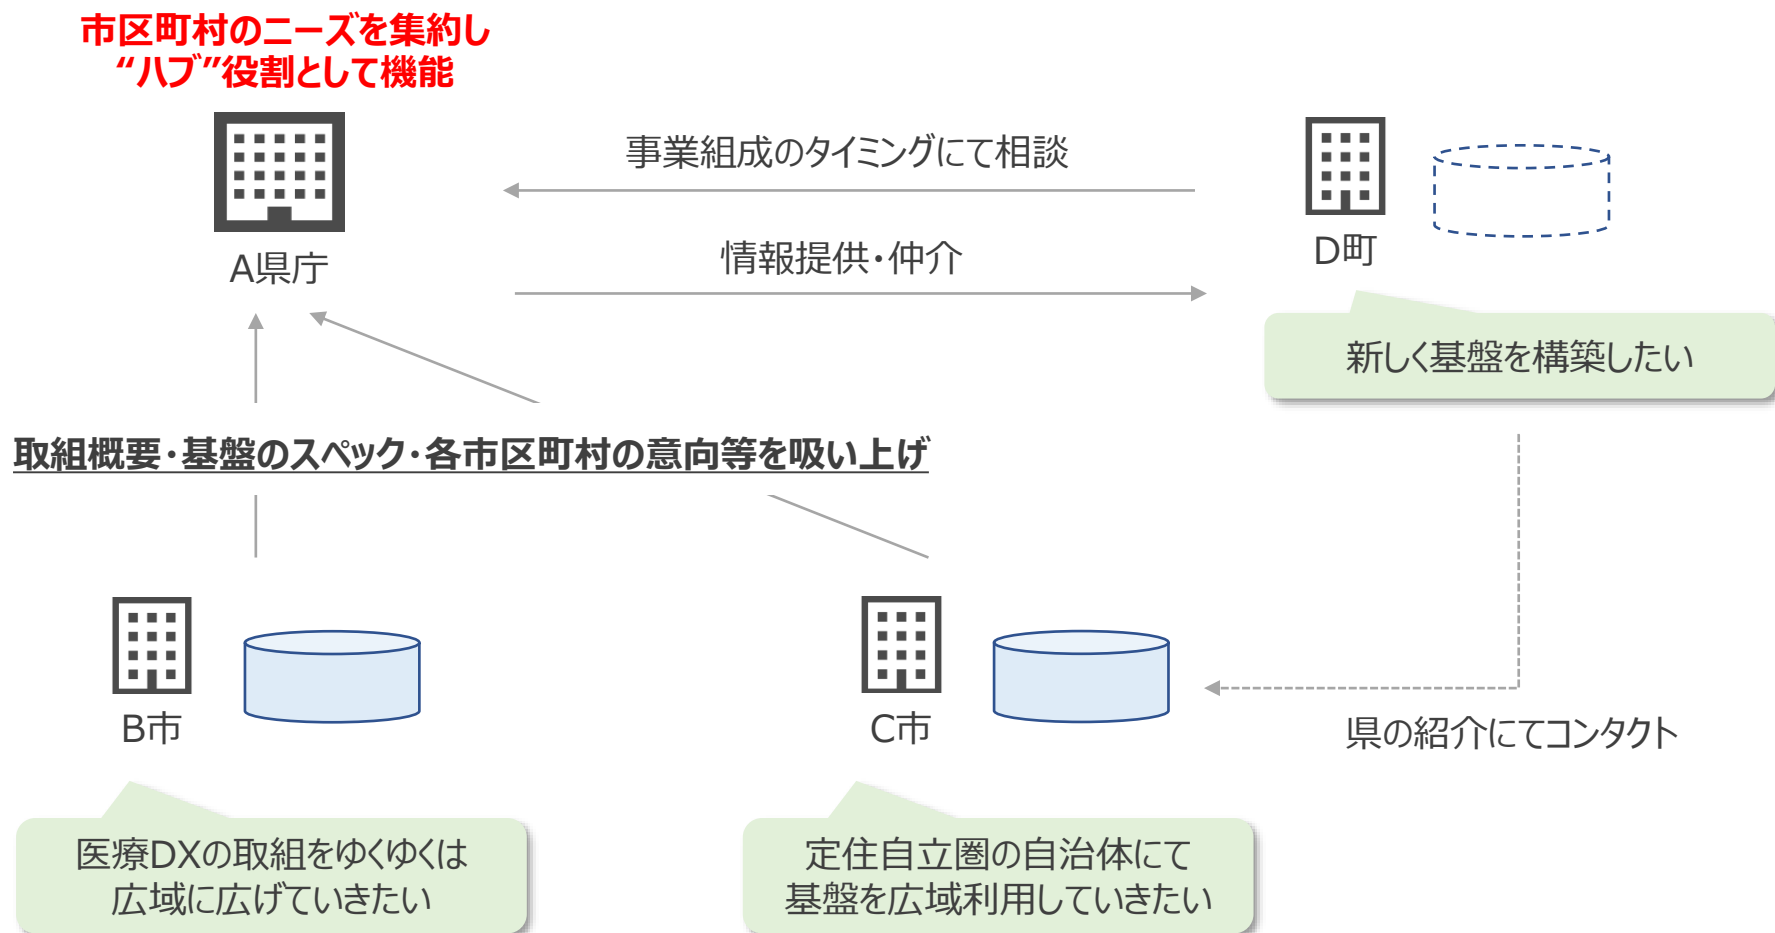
市区町村のニーズを集約し
“ハブ”役割として機能

A県庁

事業組成のタイミングにて相談

情報提供・仲介

D町

新しく基盤を構築したい

取組概要・基盤のスペック・各市区町村の意向等を吸い上げ

B市

C市

県の紹介にてコンタクト

医療DXの取組をゆくゆくは
広域に広げていきたい

定住自立圏の自治体にて
基盤を広域利用していきたい